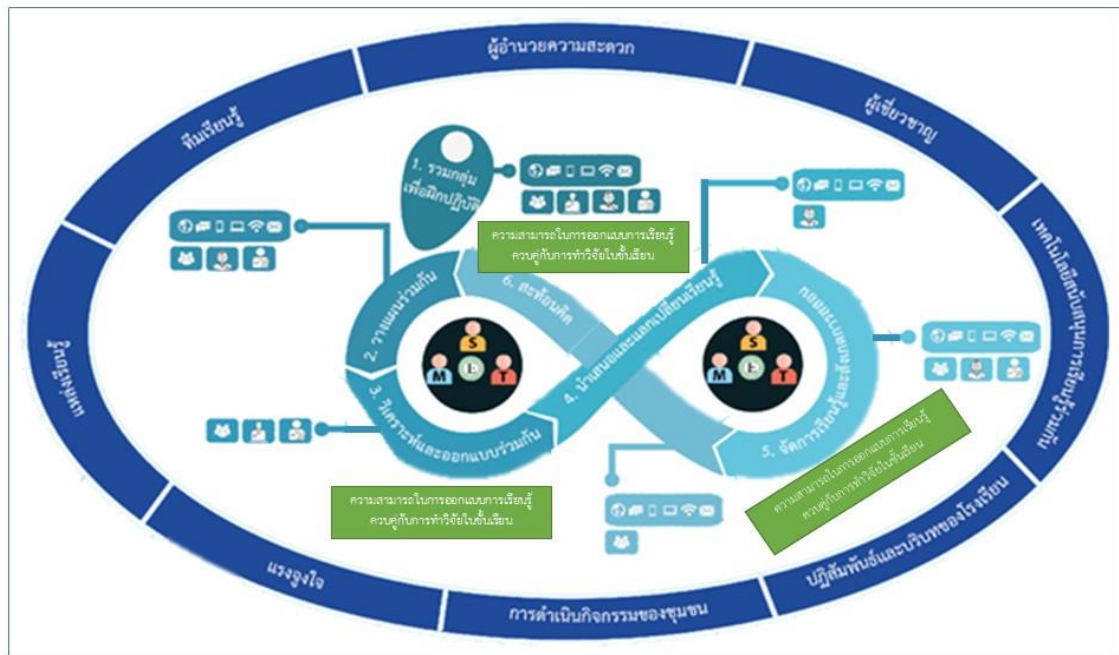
ผู้อำนวยความสะดวก

ผู้เชี่ยวชาญ

เทคโนโลยีสนับสนุนและแหล่งเรียนรู้

ปฏิสัมพันธ์และบริบทของโรงเรียน

การดำเนินกิจกรรมของชุมชน

แรงจูงใจ

แหล่งเรียนรู้

ทีมเรียนรู้

1. รวมกลุ่มเพื่อฝึกปฏิบัติ

2. วางแผนร่วมกัน

3. วิเคราะห์และออกแบบร่วมกัน

4. นำเสนอและแลกเปลี่ยนเรียนรู้

5. จัดการเรียนรู้และสังเกตชั้นเรียน

6. สะท้อนคิด

S

M

L

T

ความสามารถในการออกแบบการเรียนรู้ ควบคู่กับการทำวิจัยในชั้นเรียน

ความสามารถในการออกแบบการเรียนรู้ ควบคู่กับการทำวิจัยในชั้นเรียน

ความสามารถในการออกแบบการเรียนรู้ ควบคู่กับการทำวิจัยในชั้นเรียน